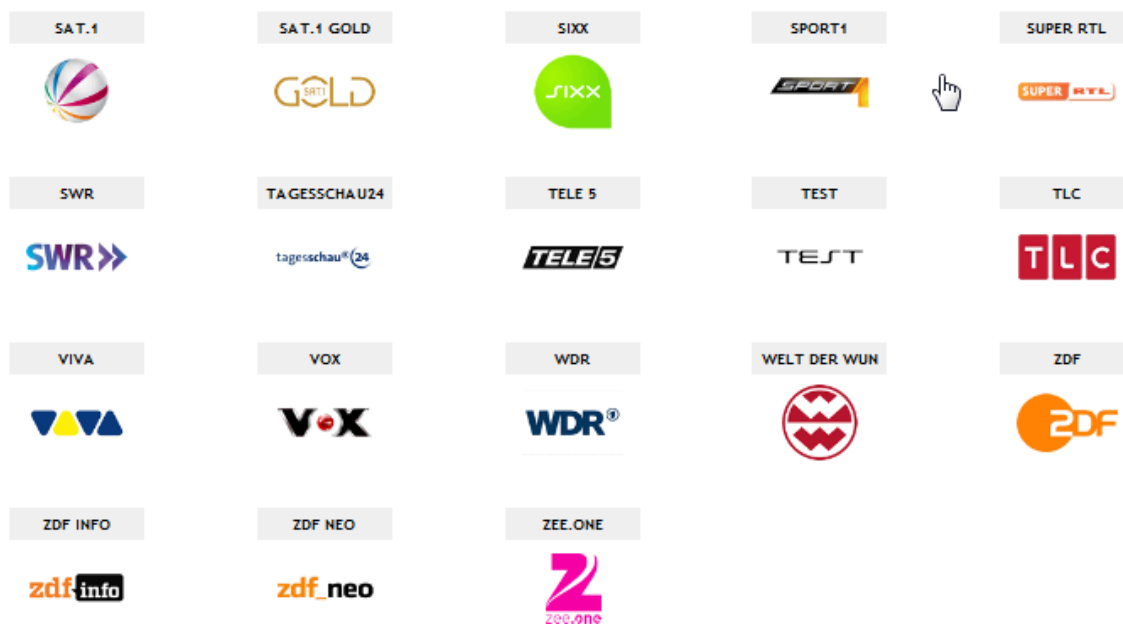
SAT.1

SAT.1 GOLD

GOLD SAT1

SIXX

sixx

SPORT1

SPORT1

SUPER RTL

SUPER RTL

SWR

SWR

TAGESSCHAU24

tagesschau 24

TELE 5

TELE 5

TEST

TEST

TLC

TLC

VIVA

VIVA

VOX

VOX

WDR

WDR®

WELT DER WUN

ZDF

ZDF

ZDF INFO

zdf info

ZDF NEO

zdf_neo

ZEE.ONE

zee.one